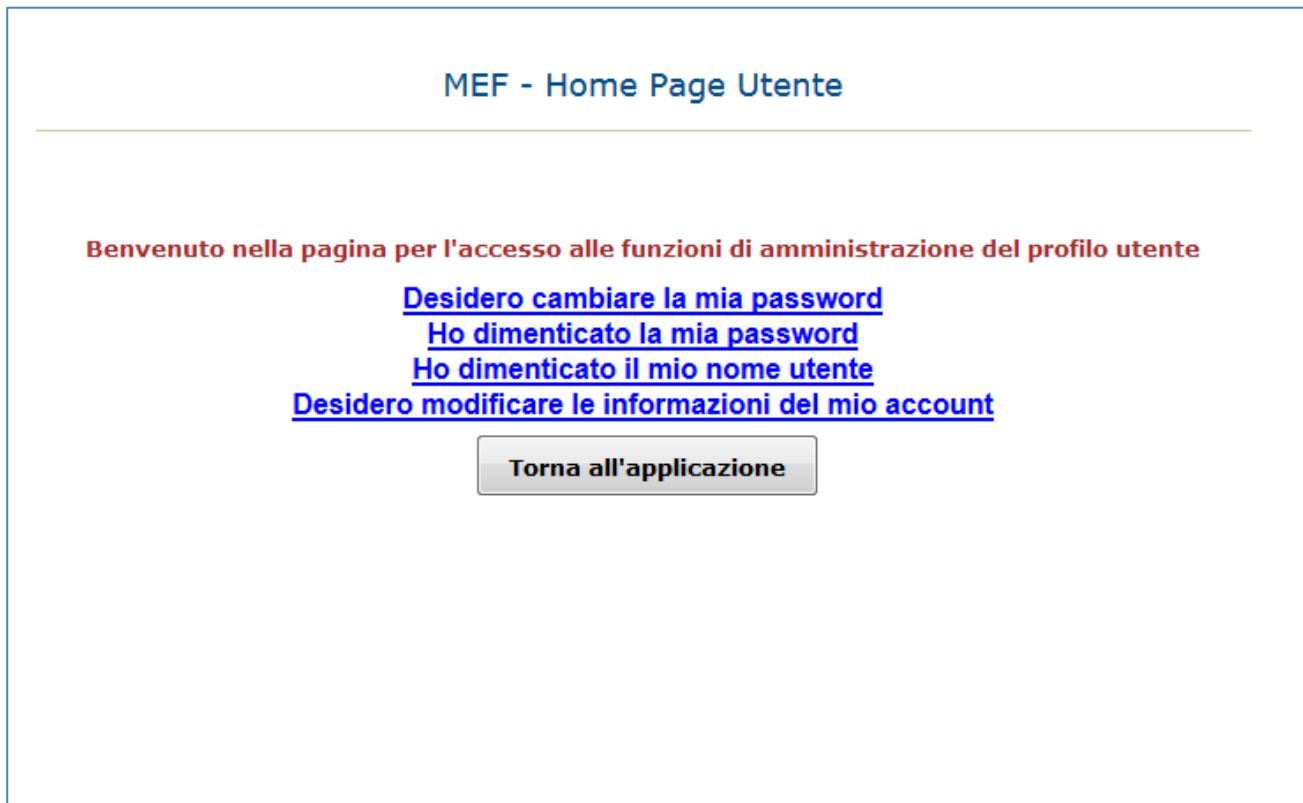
MEF - Home Page Utente

Benvenuto nella pagina per l'accesso alle funzioni di amministrazione del profilo utente

Desidero cambiare la mia password
Ho dimenticato la mia password
Ho dimenticato il mio nome utente
Desidero modificare le informazioni del mio account

Torna all'applicazione